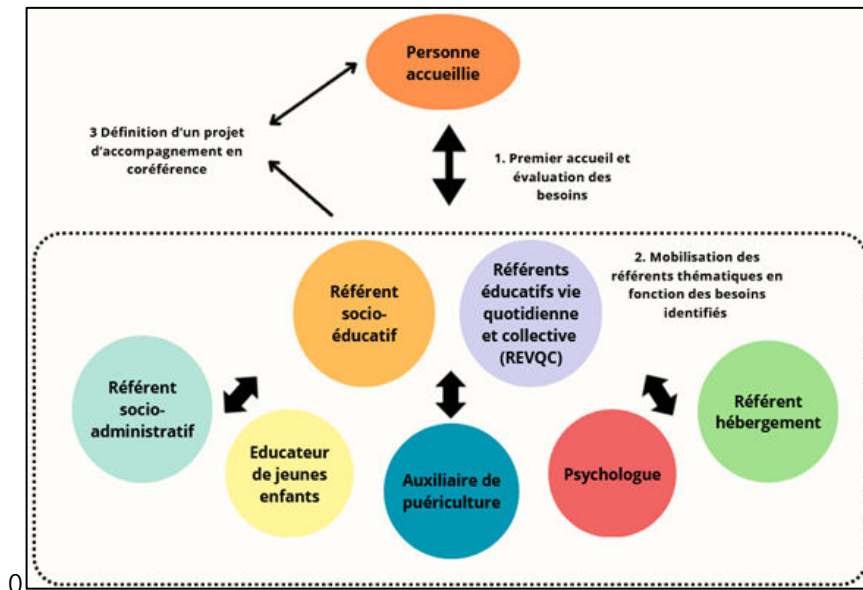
Personne accueillie

3 Définition d'un projet d'accompagnement en coréférence

1. Premier accueil et évaluation des besoins

2. Mobilisation des référents thématiques en fonction des besoins identifiés

Référent socio-éducatif

Référents éducatifs vie quotidienne et collective (REVQC)

Référent socio-administratif

Educateur de jeunes enfants

Auxiliaire de puériculture

Psychologue

Référent hébergement

0